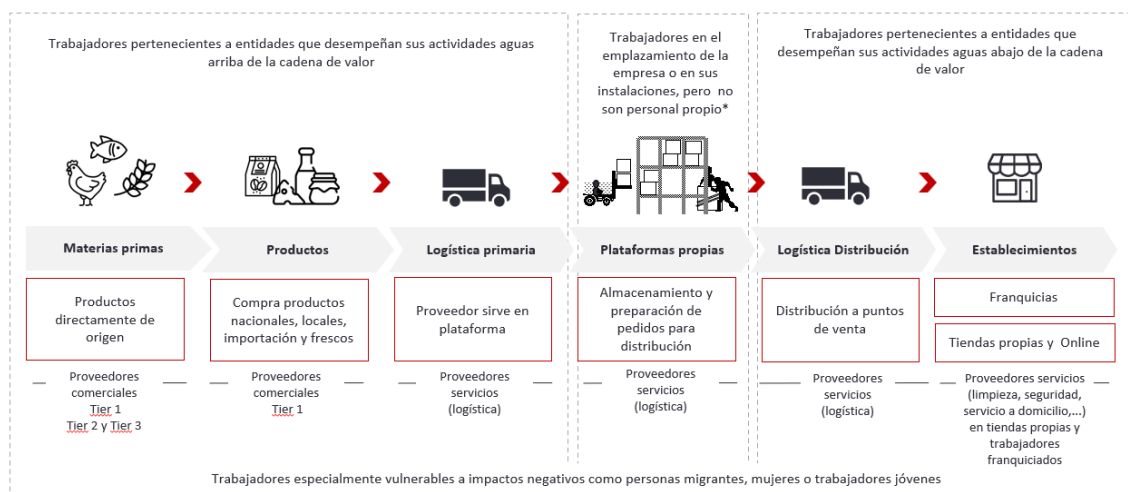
Trabajadores pertenecientes a entidades que desempeñan sus actividades aguas arriba de la cadena de valor

Trabajadores en el emplazamiento de la empresa o en sus instalaciones, pero no son personal propio*

Trabajadores pertenecientes a entidades que desempeñan sus actividades aguas abajo de la cadena de valor

Materias primas

Productos directamente de origen

Proveedores comerciales Tier 1 Tier 2 y Tier 3

Productos

Compra productos nacionales, locales, importación y frescos

Proveedores comerciales Tier 1

Logística primaria

Proveedor sirve en plataforma

Proveedores servicios (logística)

Plataformas propias

Almacenamiento y preparación de pedidos para distribución

Proveedores servicios (logística)

Logística Distribución

Distribución a puntos de venta

Proveedores servicios (logística)

Establecimientos

Franquicias

Tiendas propias y Online

Proveedores servicios (limpieza, seguridad, servicio a domicilio,...) en tiendas propias y trabajadores franquiciados

Trabajadores especialmente vulnerables a impactos negativos como personas migrantes, mujeres o trabajadores jóvenes